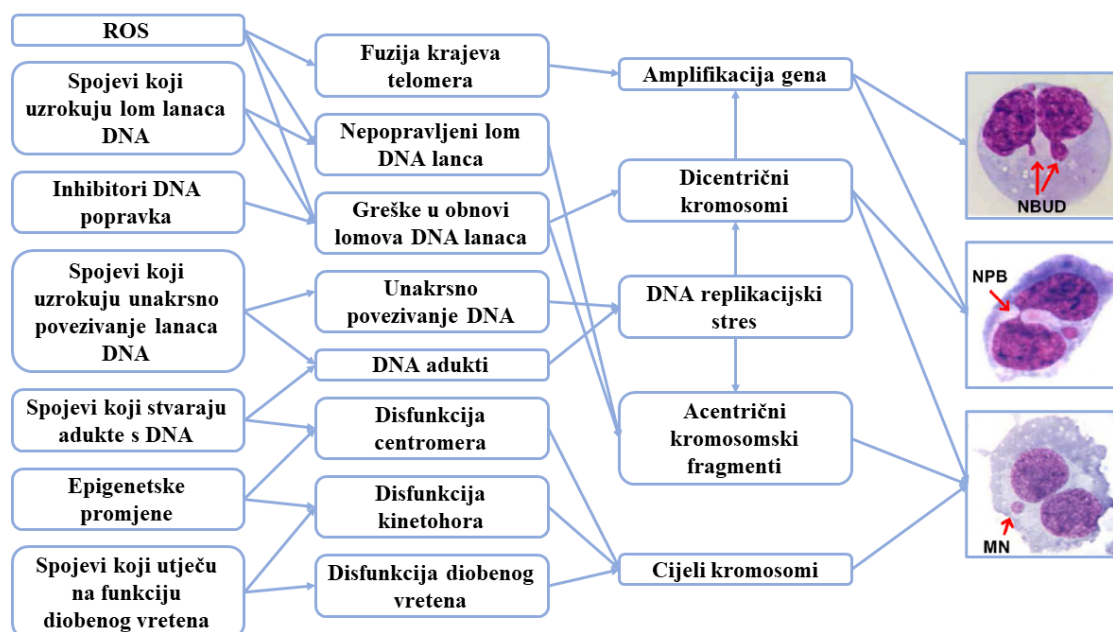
ROS

Spojevi koji uzrokuju lom lanaca DNA

Inhibitori DNA popravka

Spojevi koji uzrokuju unakrsno povezivanje lanaca DNA

Spojevi koji stvaraju adukte s DNA

Epigenetske promjene

Spojevi koji utječu na funkciju diobenog vretena

Fuzija krajeva telomera

Nepopravljeni lom DNA lanca

Greške u obnovi lomova DNA lanaca

Unakrsno povezivanje DNA

DNA adukti

Disfunkcija centromera

Disfunkcija kinetohora

Disfunkcija diobenog vretena

Amplifikacija gena

Dicentrični kromosomi

DNA replikacijski stres

Acentrični kromosomski fragmenti

Cijeli kromosomi

NBUD

NPB

MN